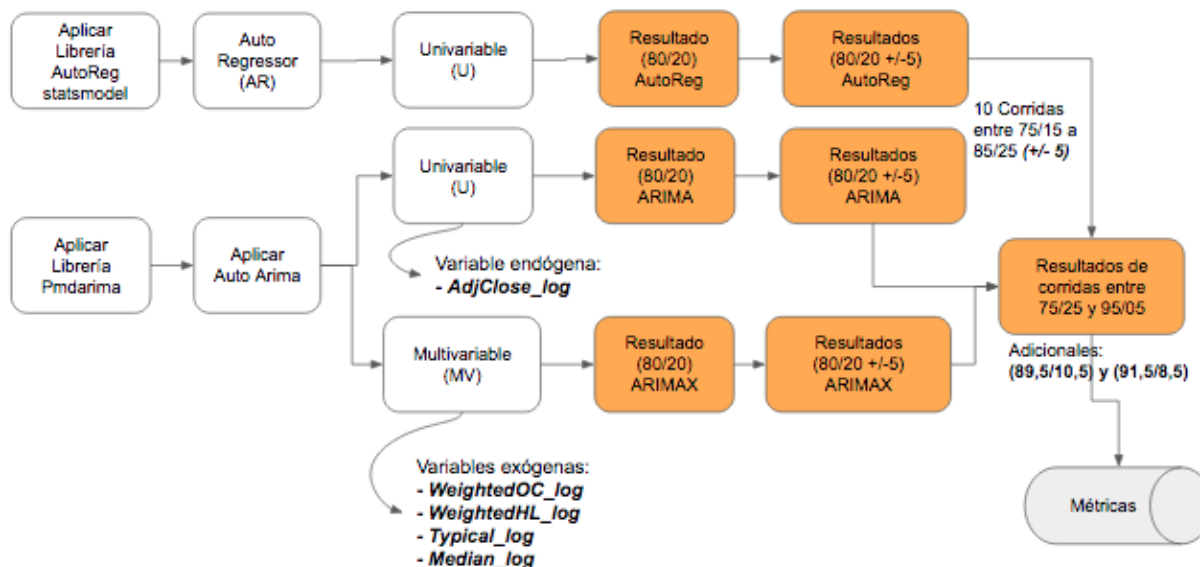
Aplicar Librería AutoReg statsmodel

Auto Regressor (AR)

Univariable (U)

Resultado (80/20) AutoReg

Resultados (80/20 +/-5) AutoReg

10 Corridas entre 75/15 a 85/25 ***(+/- 5)***

Aplicar Librería Pmdarima

Aplicar Auto Arima

Univariable (U)

Resultado (80/20) ARIMA

Resultados (80/20 +/-5) ARIMA

Variable endógena:
***- AdjClose_log***

Resultados de corridas entre 75/25 y 95/05

Multivariable (MV)

Resultado (80/20) ARIMAX

Resultados (80/20 +/-5) ARIMAX

Adicionales:
**(89,5/10,5) y (91,5/8,5)**

Variables exógenas:
***- WeightedOC_log***
***- WeightedHL_log***
***- Typical_log***
***- Median_log***

Métricas